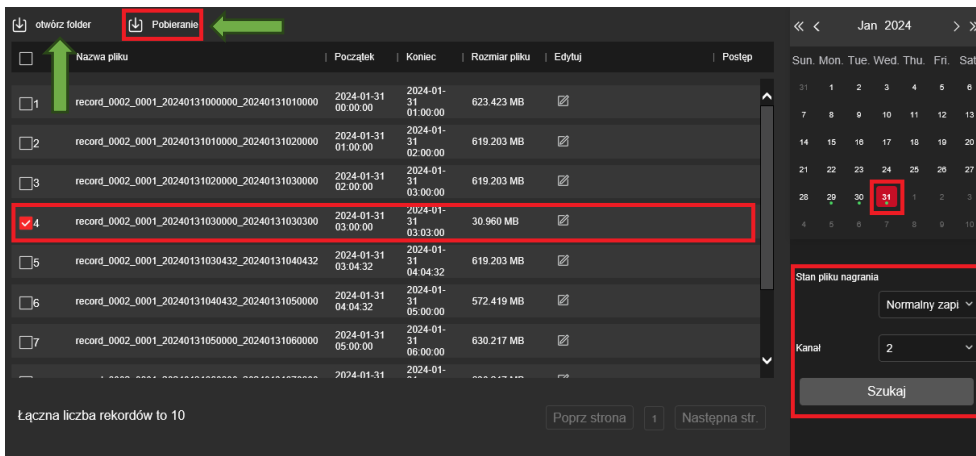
otwórz folder Pobieranie

| | Nazwa pliku | Początek | Koniec | Rozmiar pliku | Edytuj | Postęp |
|---|---|---|---|---|---|---|
| 1 | record_0002_0001_20240131000000_20240131010000 | 2024-01-31 00:00:00 | 2024-01-31 01:00:00 | 623.423 MB | | |
| 2 | record_0002_0001_20240131010000_20240131020000 | 2024-01-31 01:00:00 | 2024-01-31 02:00:00 | 619.203 MB | | |
| 3 | record_0002_0001_20240131020000_20240131030000 | 2024-01-31 02:00:00 | 2024-01-31 03:00:00 | 619.203 MB | | |
| 4 | record_0002_0001_20240131030000_20240131030300 | 2024-01-31 03:00:00 | 2024-01-31 03:03:00 | 30.960 MB | | |
| 5 | record_0002_0001_20240131030432_20240131040432 | 2024-01-31 03:04:32 | 2024-01-31 04:04:32 | 619.203 MB | | |
| 6 | record_0002_0001_20240131040432_20240131050000 | 2024-01-31 04:04:32 | 2024-01-31 05:00:00 | 572.419 MB | | |
| 7 | record_0002_0001_20240131050000_20240131060000 | 2024-01-31 05:00:00 | 2024-01-31 06:00:00 | 630.217 MB | | |
| | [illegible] | 2024-01-31 | 2024-01- | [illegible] | | |

Łączna liczba rekordów to 10

Poprz strona 1 Następna str.

« ‹ Jan 2024 › »

| Sun. | Mon. | Tue. | Wed. | Thu. | Fri. | Sat. |
|---|---|---|---|---|---|---|
| 31 | 1 | 2 | 3 | 4 | 5 | 6 |
| 7 | 8 | 9 | 10 | 11 | 12 | 13 |
| 14 | 15 | 16 | 17 | 18 | 19 | 20 |
| 21 | 22 | 23 | 24 | 25 | 26 | 27 |
| 28 | 29 | 30 | 31 | 1 | 2 | 3 |
| 4 | 5 | 6 | 7 | 8 | 9 | 10 |

Stan pliku nagrania

Normalny zapi

Kanał

2

Szukaj